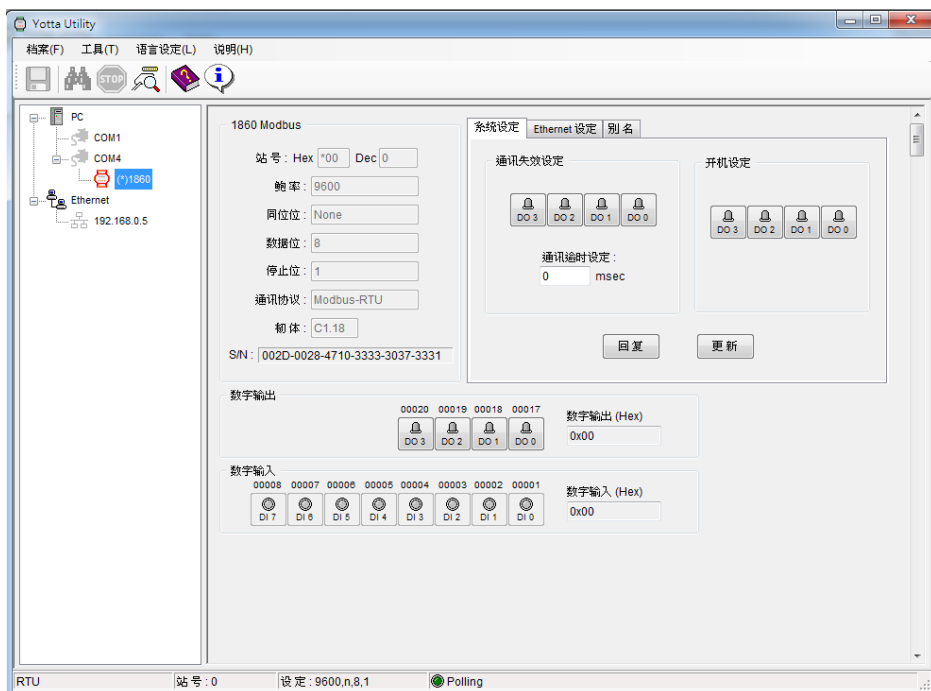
Yotta Utility

档案(F) 工具(T) 语言设定(L) 说明(H)

STOP

PC
COM1
COM4
(*)1860
Ethernet
192.168.0.5

1860 Modbus

站号 : Hex *00 Dec 0
鲍率 : 9600
同位位 : None
数据位 : 8
停止位 : 1
通讯协议 : Modbus-RTU
韧体 : C1.18
S/N : 002D-0028-4710-3333-3037-3331

系统设定 | Ethernet 设定 | 别名

通讯失效设定
DO 3 DO 2 DO 1 DO 0
通讯逾时设定 :
0 msec

开机设定
DO 3 DO 2 DO 1 DO 0

回复 更新

数字输出
00020 00019 00018 00017
DO 3 DO 2 DO 1 DO 0
数字输出 (Hex)
0x00

数字输入
00008 00007 00006 00005 00004 00003 00002 00001
DI 7 DI 6 DI 5 DI 4 DI 3 DI 2 DI 1 DI 0
数字输入 (Hex)
0x00

RTU | 站号 : 0 | 设定 : 9600,n,8,1 | Polling